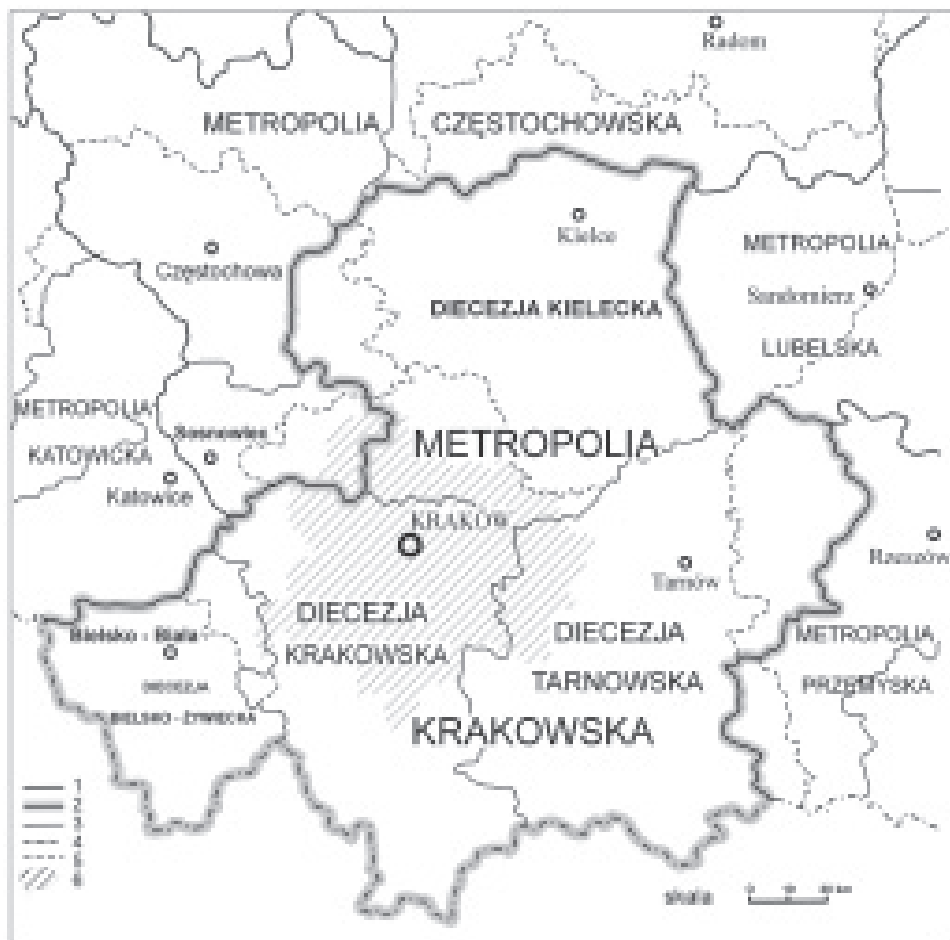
Radom

METROPOLIA CZĘSTOCHOWSKA

Kielce

Częstochowa

METROPOLIA

Sandomierz

DIECEZJA KIELECKA

LUBELSKA

METROPOLIA

Sosnowiec

KATOWICKA

METROPOLIA

Katowice

KRAKÓW

Tarnów

Rzeszów

Bielsko - Biała

DIECEZJA

DIECEZJA

METROPOLIA

DIECEZJA

KRAKOWSKA

TARNOWSKA

PRZEMYSKA

BIELSKO - ŻYWIECKA

KRAKOWSKA

1
2
3
4
5
6

skala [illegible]